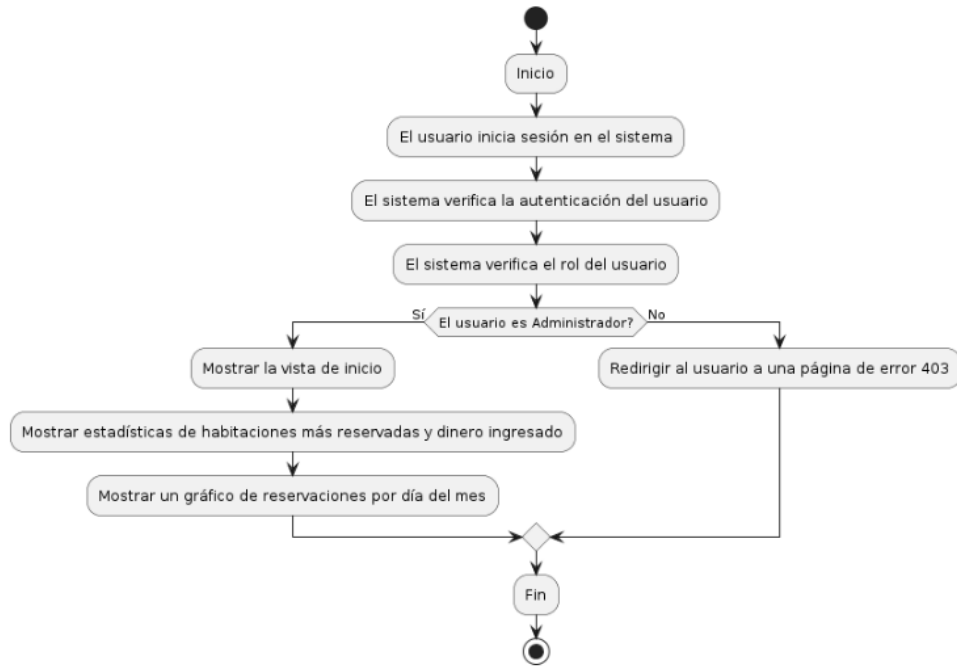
Inicio

El usuario inicia sesión en el sistema

El sistema verifica la autenticación del usuario

El sistema verifica el rol del usuario

Sí

El usuario es Administrador?

No

Mostrar la vista de inicio

Mostrar estadísticas de habitaciones más reservadas y dinero ingresado

Mostrar un gráfico de reservaciones por día del mes

Redirigir al usuario a una página de error 403

Fin